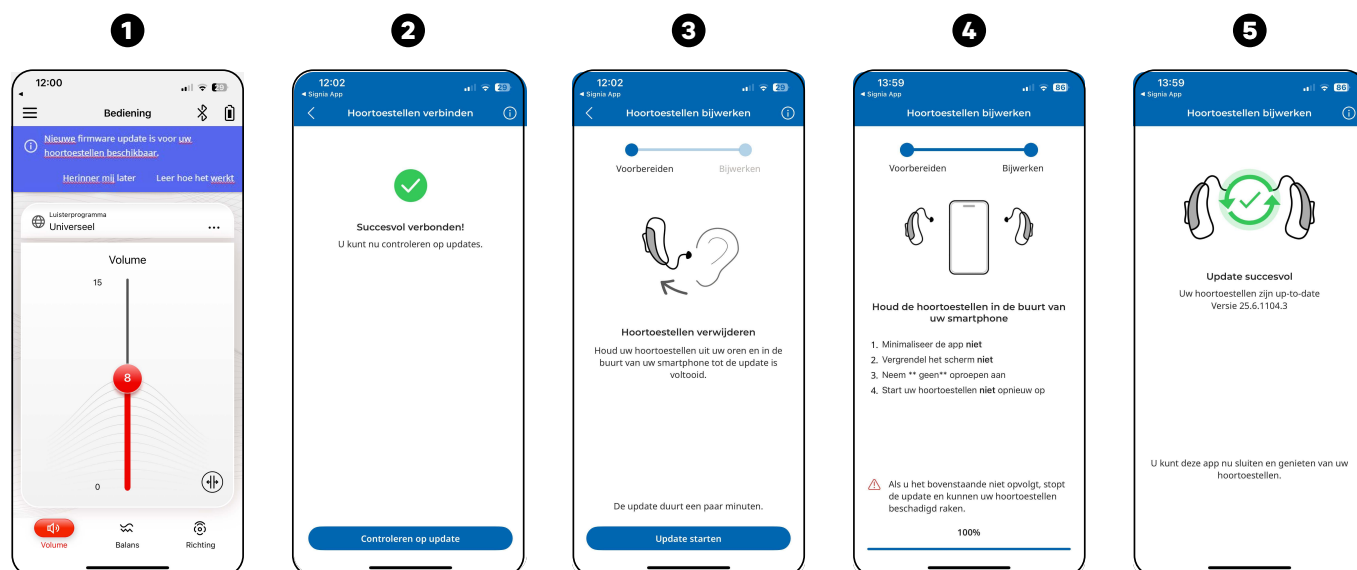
1

12:00

Bediening

Nieuwe firmware update is voor uw hoortoestellen beschikbaar.

Herinner mij later Leer hoe het werkt

Luisterprogramma
Universeel

Volume

15

8

0

Volume Balans Richting

2

12:02
◂ Signia App

Hoortoestellen verbinden

Succesvol verbonden!
U kunt nu controleren op updates.

Controleren op update

3

12:02
◂ Signia App

Hoortoestellen bijwerken

Voorbereiden Bijwerken

Hoortoestellen verwijderen
Houd uw hoortoestellen uit uw oren en in de buurt van uw smartphone tot de update is voltooid.

De update duurt een paar minuten.

Update starten

4

13:59
◂ Signia App

Hoortoestellen bijwerken

Voorbereiden Bijwerken

Houd de hoortoestellen in de buurt van uw smartphone

1. Minimaliseer de app niet
2. Vergrendel het scherm niet
3. Neem ** geen** oproepen aan
4. Start uw hoortoestellen niet opnieuw op

Als u het bovenstaande niet opvolgt, stopt de update en kunnen uw hoortoestellen beschadigd raken.

100%

5

13:59
◂ Signia App

Hoortoestellen bijwerken

Update succesvol
Uw hoortoestellen zijn up-to-date
Versie 25.6.1104.3

U kunt deze app nu sluiten en genieten van uw hoortoestellen.